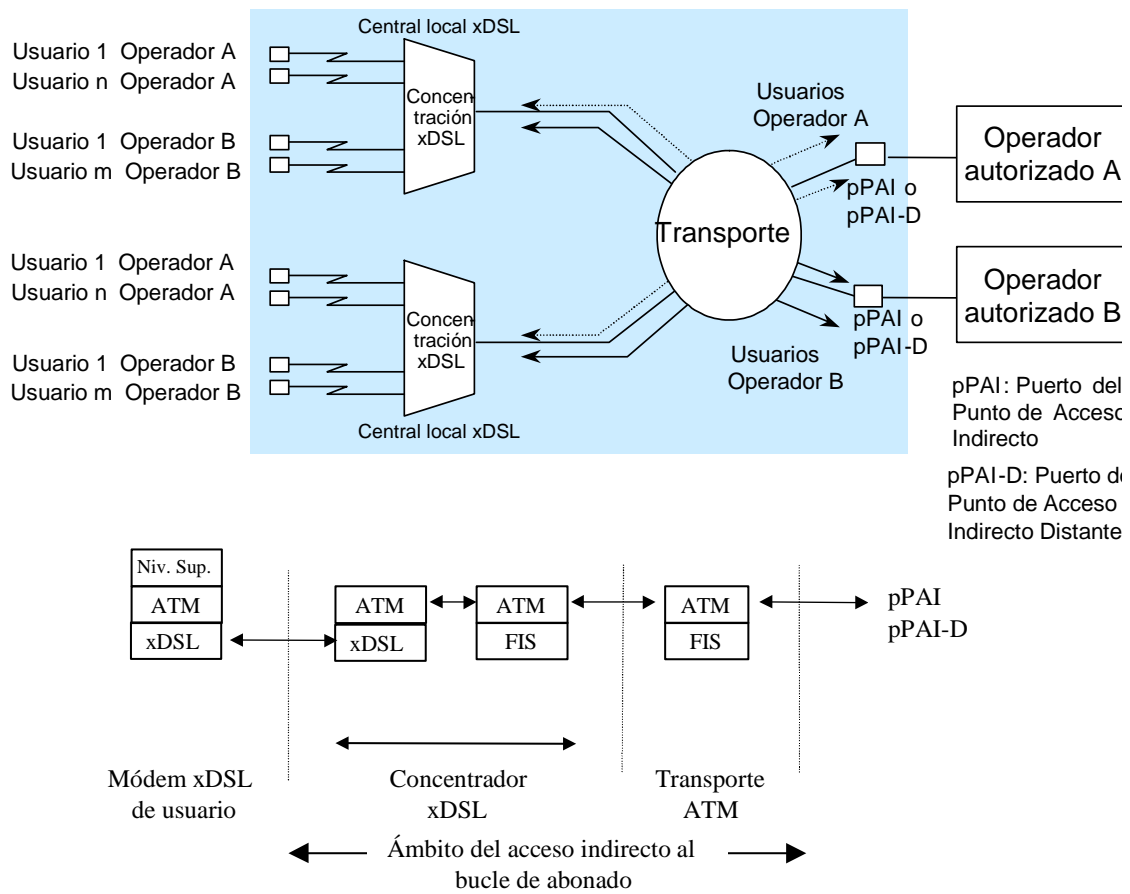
Central local xDSL

Usuario 1 Operador A
Usuario n Operador A

Usuario 1 Operador B
Usuario m Operador B

Concentración xDSL

Usuarios Operador A

pPAI o pPAI-D

Operador autorizado A

Transporte

Usuario 1 Operador A
Usuario n Operador A

Usuario 1 Operador B
Usuario m Operador B

Concentración xDSL

Central local xDSL

pPAI o pPAI-D

Usuarios Operador B

Operador autorizado B

pPAI: Puerto del Punto de Acceso Indirecto

pPAI-D: Puerto de Punto de Acceso Indirecto Distante

Niv. Sup.
ATM
xDSL

ATM
xDSL

ATM
FIS

ATM
FIS

pPAI
pPAI-D

Módem xDSL de usuario

Concentrador xDSL

Transporte ATM

Ámbito del acceso indirecto al bucle de abonado